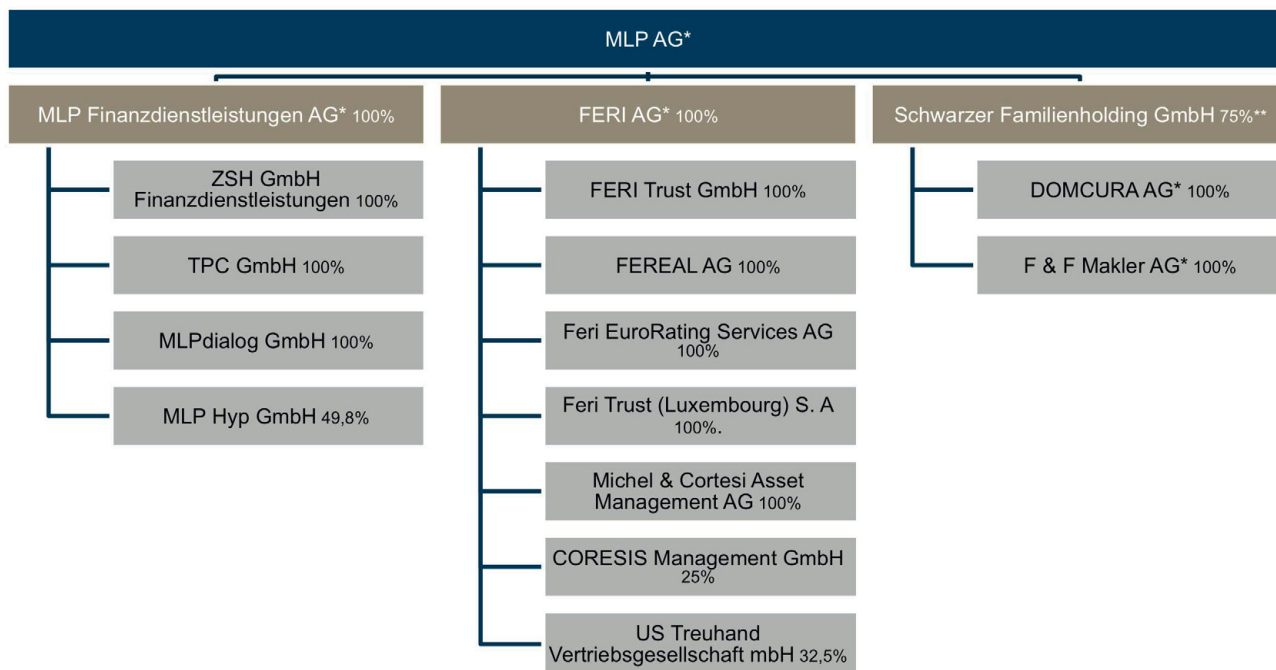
MLP AG*

MLP Finanzdienstleistungen AG* 100%

ZSH GmbH Finanzdienstleistungen 100%

TPC GmbH 100%

MLPdialog GmbH 100%

MLP Hyp GmbH 49,8%

FERI AG* 100%

FERI Trust GmbH 100%

FEREAL AG 100%

Feri EuroRating Services AG 100%

Feri Trust (Luxembourg) S. A 100%.

Michel & Cortesi Asset Management AG 100%

CORESIS Management GmbH 25%

US Treuhand Vertriebsgesellschaft mbH 32,5%

Schwarzer Familienholding GmbH 75%**

DOMCURA AG* 100%

F & F Makler AG* 100%